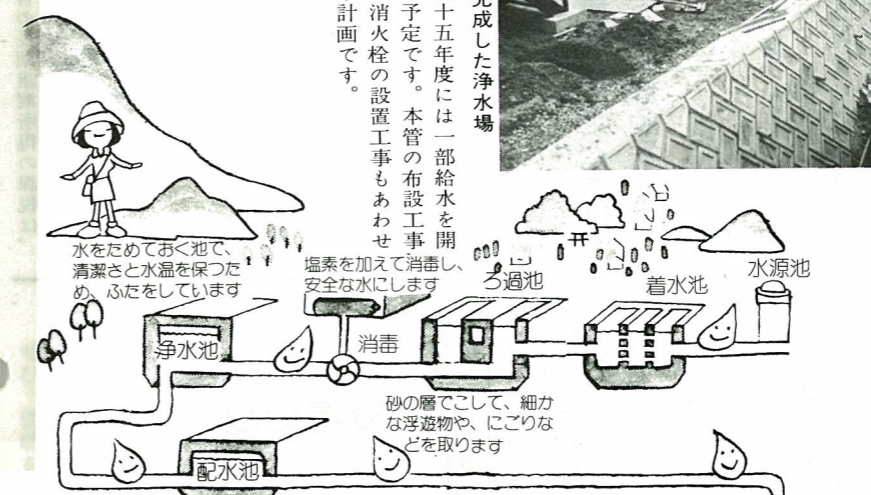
完成した浄水場

十五年度には一部給水を開始予定です。本管の布設工事、消火栓の設置工事もあわせて計画です。

水をためておく池で、清潔さと水温を保つため、ふたをしています

塩素を加えて消毒し、安全な水にします

ろ過池

着水池

水源池

浄水池

消毒

砂の層でこして、細かな浮遊物や、にごりなどを取ります

配水池